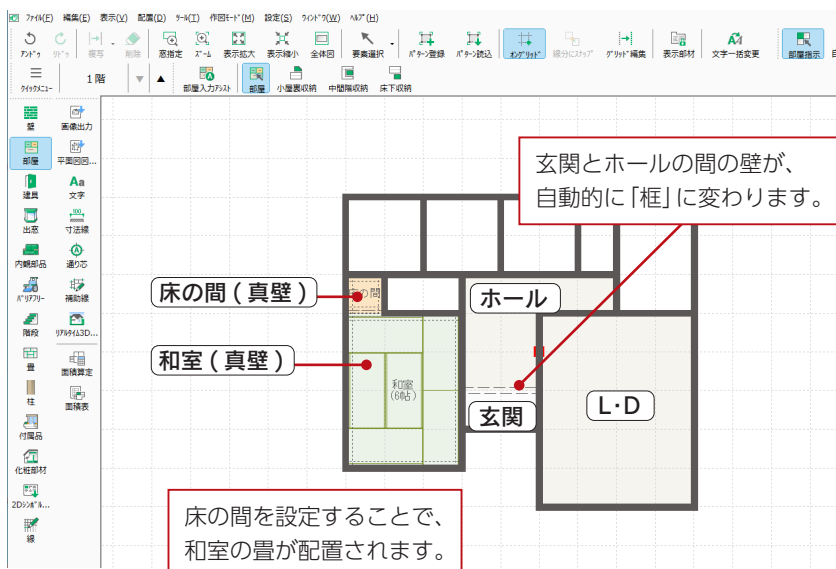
ファイル(F) 編集(E) 表示(V) 配置(D) ツール(T) 作図モード(M) 設定(S) ウィンドウ(W) ヘルプ(H)

アンドゥ リドゥ 複写 削除 窓指定 ズーム 表示拡大 表示縮小 全体図 要素選択 パターン登録 パターン読込 オングリッド 線分にスナップ グリッド編集 表示部材 文字一括変更 部屋指示

クイックメニュー 1階 部屋入力アシスト 部屋 小屋裏収納 中間階収納 床下収納

壁 画像出力
部屋 平面図図...
建具 文字
出窓 寸法線
内観部品 通り芯
バリアフリー 補助線
階段 リアルタイム3D...
畳 面積算定
柱 面積表
付属品
化粧部材
2Dシンボル...
線

玄関とホールの間の壁が、自動的に「框」に変わります。

床の間(真壁)

床の間

ホール

和室(真壁)

和室 (6帖)

玄関

L・D

床の間を設定することで、和室の畳が配置されます。